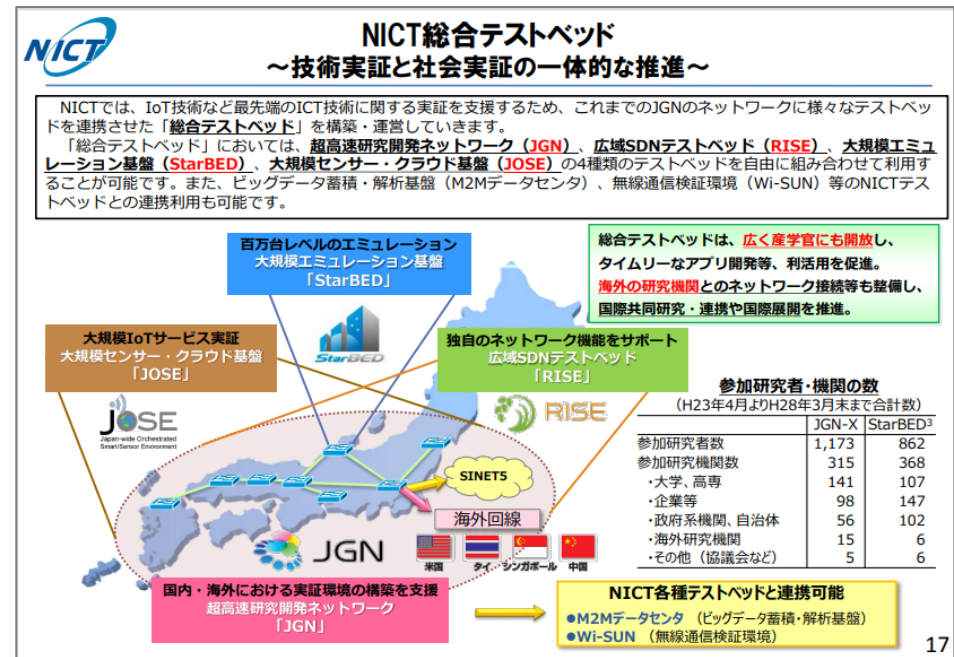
NICT

NICT総合テストベッド
～技術実証と社会実証の一体的な推進～

NICTでは、IoT技術など最先端のICT技術に関する実証を支援するため、これまでのJGNのネットワークに様々なテストベッドを連携させた「総合テストベッド」を構築・運営していきます。
「総合テストベッド」においては、超高速研究開発ネットワーク（JGN）、広域SDNテストベッド（RISE）、大規模エミュレーション基盤（StarBED）、大規模センサー・クラウド基盤（JOSE）の4種類のテストベッドを自由に組み合わせて利用することが可能です。また、ビッグデータ蓄積・解析基盤（M2Mデータセンタ）、無線通信検証環境（Wi-SUN）等のNICTテストベッドとの連携利用も可能です。

百万台レベルのエミュレーション
大規模エミュレーション基盤
「StarBED」

総合テストベッドは、広く産学官にも開放し、タイムリーなアプリ開発等、利活用を促進。
海外の研究機関とのネットワーク接続等も整備し、国際共同研究・連携や国際展開を推進。

大規模IoTサービス実証
大規模センサー・クラウド基盤
「JOSE」

StarBED

独自のネットワーク機能をサポート
広域SDNテストベッド
「RISE」

JOSE
Japan-wide Orchestrated Smart/Sensor Environment

RISE

参加研究者・機関の数
（H23年4月よりH28年3月末まで合計数）

| | JGN-X | StarBED³ |
|---|---|---|
| 参加研究者数 | 1,173 | 862 |
| 参加研究機関数 | 315 | 368 |
| ・大学、高専 | 141 | 107 |
| ・企業等 | 98 | 147 |
| ・政府系機関、自治体 | 56 | 102 |
| ・海外研究機関 | 15 | 6 |
| ・その他（協議会など） | 5 | 6 |

SINET5

海外回線

JGN

米国 タイ シンガポール 中国

国内・海外における実証環境の構築を支援
超高速研究開発ネットワーク
「JGN」

NICT各種テストベッドと連携可能
●M2Mデータセンタ（ビッグデータ蓄積・解析基盤）
●Wi-SUN（無線通信検証環境）

17